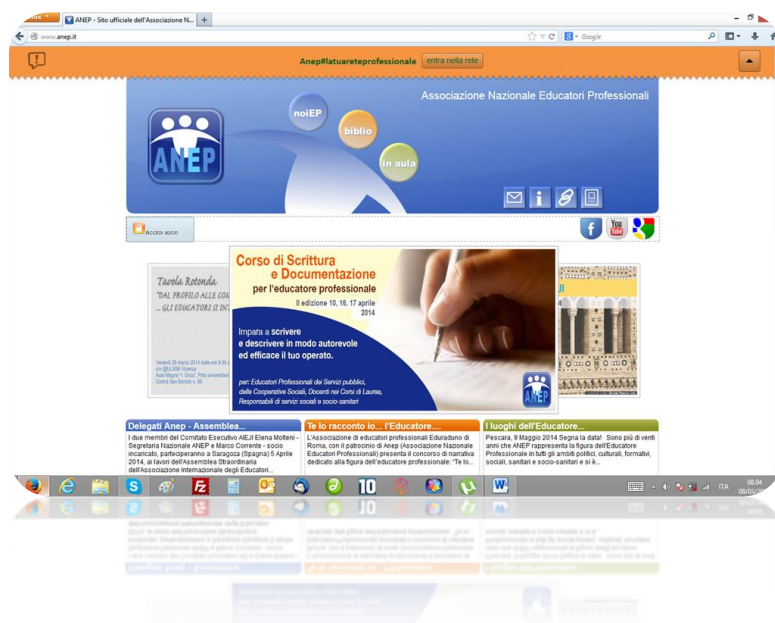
ANEP - Sito ufficiale dell'Associazione N...

www.anep.it

Google

Anep#latuareteprofessionale entra nella rete

Associazione Nazionale Educatori Professionali

noiEP

biblio

in aula

ANEP

Accedi socio

Tavola Rotonda
"DAL PROFILO ALLE CO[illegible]
... GLI EDUCATORI SI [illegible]

Corso di Scrittura e Documentazione
per l'educatore professionale
II edizione 10, 16, 17 aprile 2014

Impara a scrivere e descrivere in modo autorevole ed efficace il tuo operato.

per: Educatori Professionali dei Servizi pubblici, delle Cooperative Sociali, Docenti nei Corsi di Laurea, Responsabili di servizi sociali e socio-sanitari

Delegati Anep - Assemblea...
I due membri del Comitato Esecutivo AIEJI Elena Molteni - Segretaria Nazionale ANEP e Marco Corrente - socio incaricato, parteciperanno a Saragoza (Spagna) 5 Aprile 2014, ai lavori dell'Assemblea Straordinaria dell'Associazione Internazionale degli Educatori...

Te lo racconto io... l'Educatore....
L'Associazione di educatori professionali Eduraduno di Roma, con il patrocinio di Anep (Associazione Nazionale Educatori Professionali) presenta il concorso di narrativa dedicato alla figura dell'educatore professionale: "Te lo...

I luoghi dell'Educatore...
Pescara, 9 Maggio 2014 Segna la data! Sono più di venti anni che ANEP rappresenta la figura dell'Educatore Professionale in tutti gli ambiti politici, culturali, formativi, sociali, sanitari e socio-sanitari e si è...

ITA 08.04 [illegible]